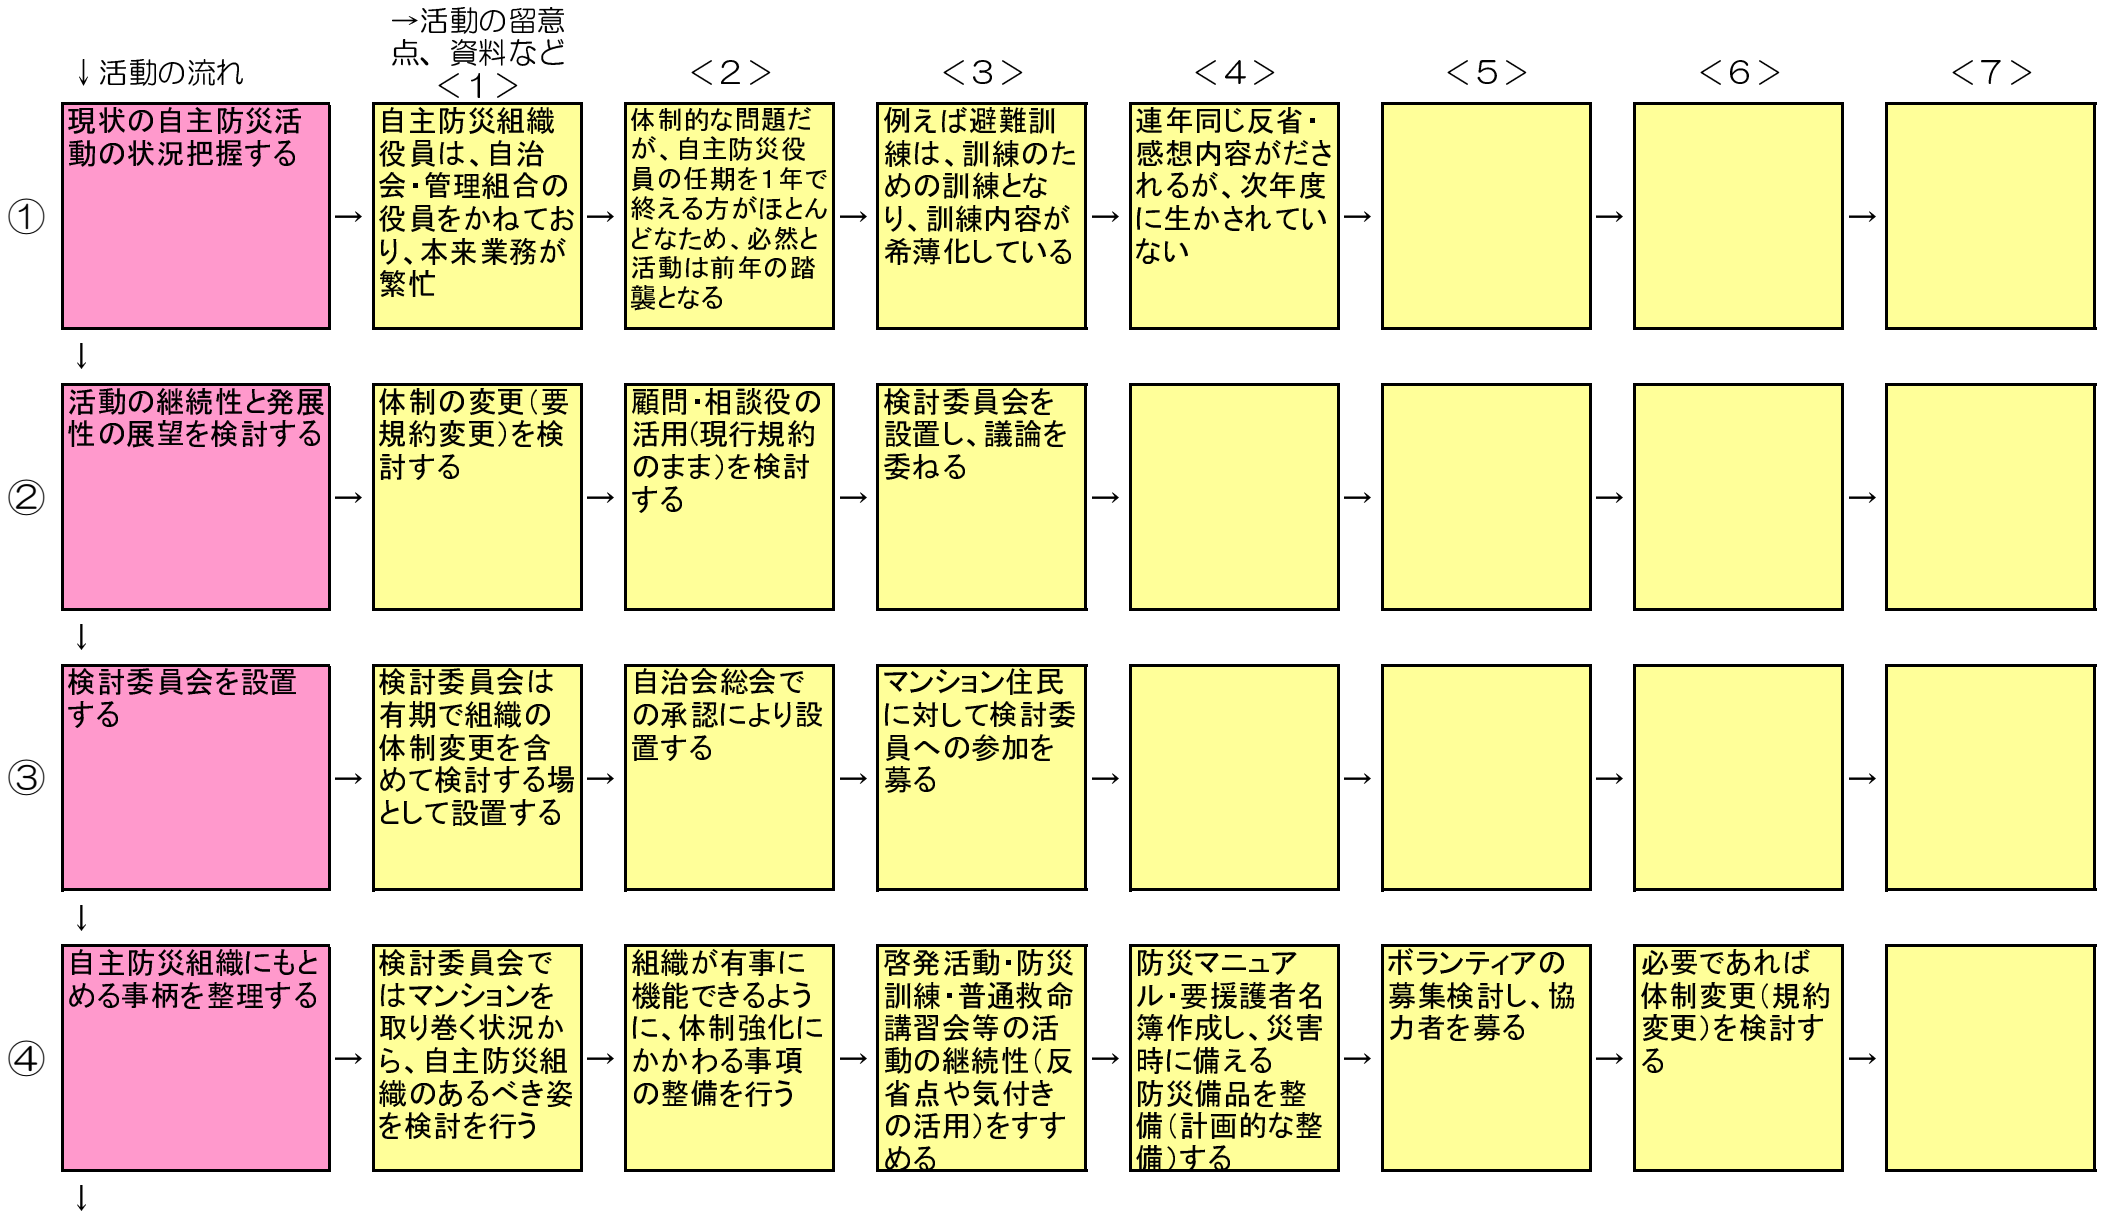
| | ↓活動の流れ | →活動の留意点、資料など＜1＞ | ＜2＞ | ＜3＞ | ＜4＞ | ＜5＞ | ＜6＞ | ＜7＞ |
|---|---|---|---|---|---|---|---|---|
| ① | 現状の自主防災活動の状況把握する | 自主防災組織役員は、自治会・管理組合の役員をかねており、本来業務が繁忙 | 体制的な問題だが、自主防災役員の任期を1年で終える方がほとんどなため、必然と活動は前年の踏襲となる | 例えば避難訓練は、訓練のための訓練となり、訓練内容が希薄化している | 連年同じ反省・感想内容がだされるが、次年度に生かされていない | | | |
| ② | 活動の継続性と発展性の展望を検討する | 体制の変更（要規約変更）を検討する | 顧問・相談役の活用(現行規約のまま)を検討する | 検討委員会を設置し、議論を委ねる | | | | |
| ③ | 検討委員会を設置する | 検討委員会は有期で組織の体制変更を含めて検討する場として設置する | 自治会総会での承認により設置する | マンション住民に対して検討委員への参加を募る | | | | |
| ④ | 自主防災組織にもとめる事柄を整理する | 検討委員会ではマンションを取り巻く状況から、自主防災組織のあるべき姿を検討を行う | 組織が有事に機能できるように、体制強化にかかわる事項の整備を行う | 啓発活動・防災訓練・普通救命講習会等の活動の継続性（反省点や気付きの活用）をすすめる | 防災マニュアル・要援護者名簿作成し、災害時に備える 防災備品を整備（計画的な整備）する | ボランティアの募集検討し、協力者を募る | 必要であれば体制変更（規約変更）を検討する | |

↓ → → → → → → →